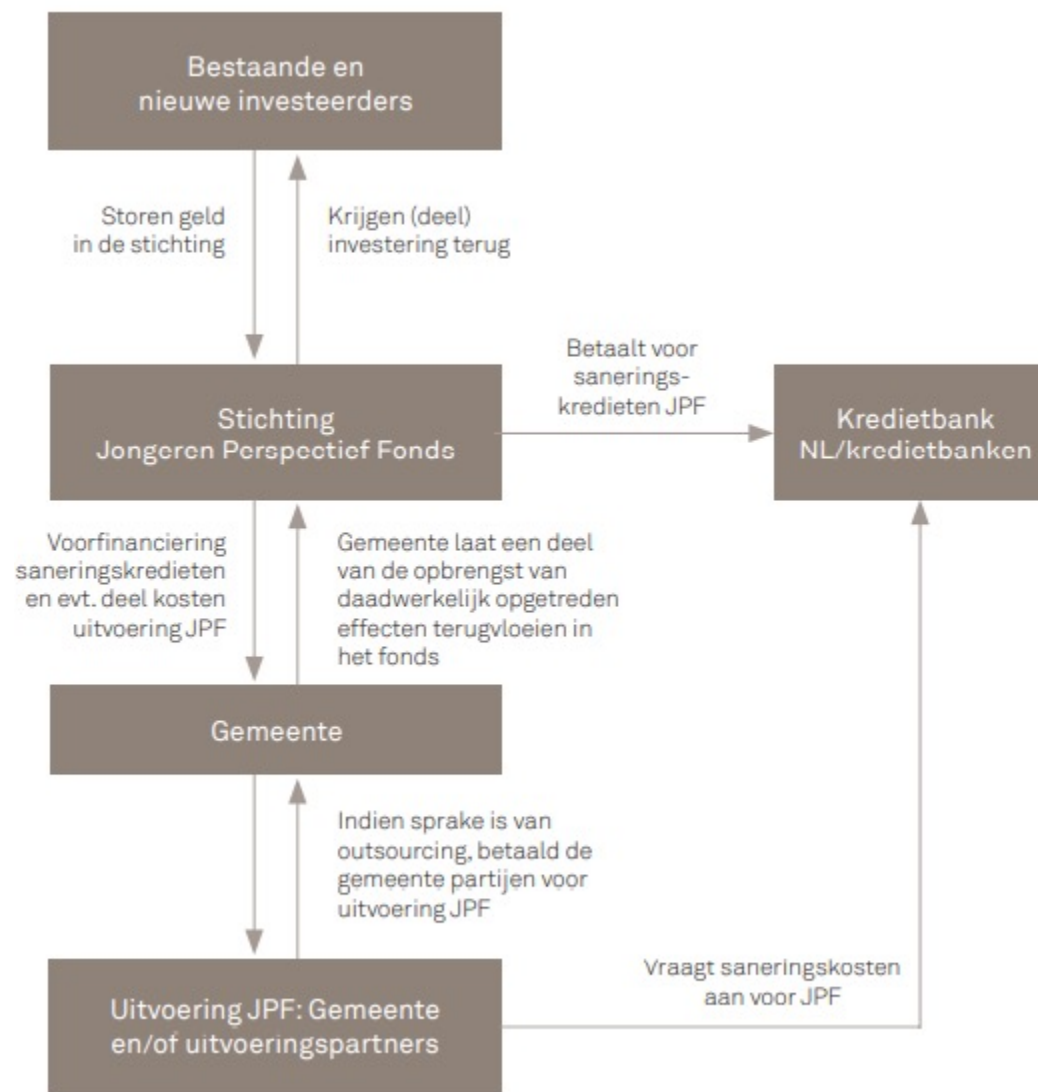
Bestaande en nieuwe investeerders

Storen geld in de stichting

Krijgen (deel) investering terug

Betaalt voor sanerings-kredieten JPF

Stichting Jongeren Perspectief Fonds

Kredietbank NL/kredietbanken

Voorfinanciering saneringskredieten en evt. deel kosten uitvoering JPF

Gemeente laat een deel van de opbrengst van daadwerkelijk opgetreden effecten terugvloeien in het fonds

Gemeente

Indien sprake is van outsourcing, betaald de gemeente partijen voor uitvoering JPF

Vraagt saneringskosten aan voor JPF

Uitvoering JPF: Gemeente en/of uitvoeringspartners